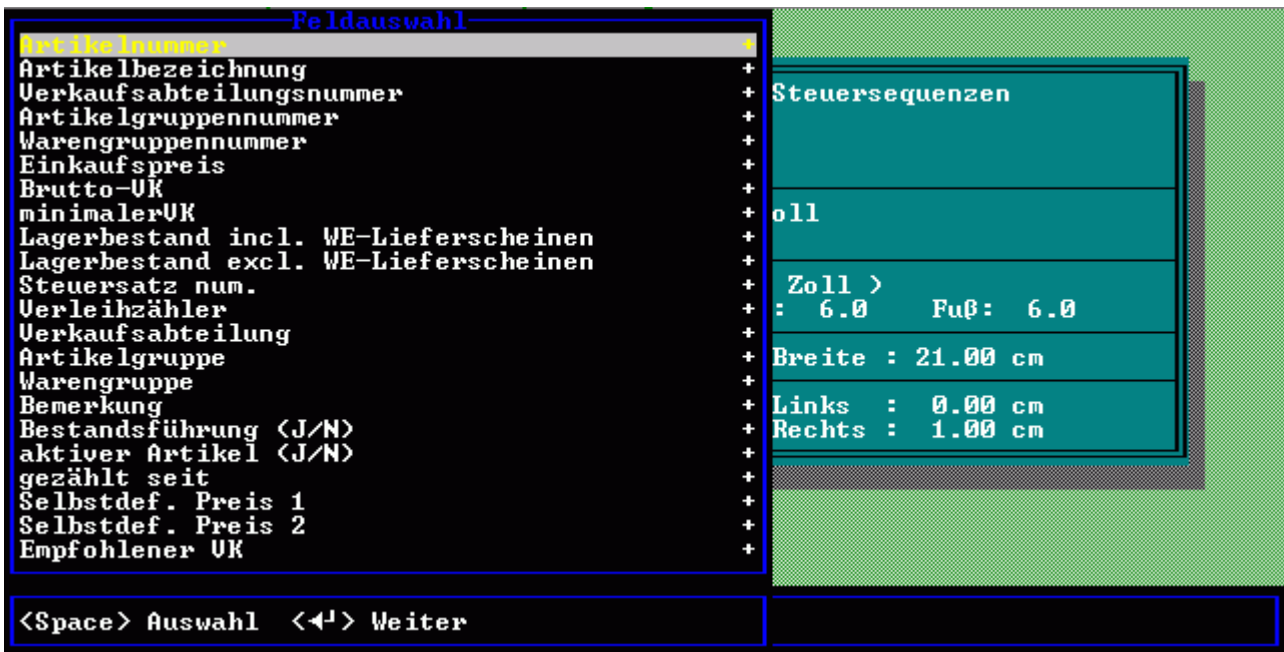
Feldauswahl

Artikelnummer +
Artikelbezeichnung +
Verkaufsabteilungsnummer +
Artikelgruppennummer +
Warengruppennummer +
Einkaufspreis +
Brutto-VK +
minimalerVK +
Lagerbestand incl. WE-Lieferscheinen +
Lagerbestand excl. WE-Lieferscheinen +
Steuersatz num. +
Verleihzähler +
Verkaufsabteilung +
Artikelgruppe +
Warengruppe +
Bemerkung +
Bestandsführung (J/N) +
aktiver Artikel (J/N) +
gezählt seit +
Selbstdef. Preis 1 +
Selbstdef. Preis 2 +
Empfohlener VK +

Steuersequenzen

oll

Zoll )
: 6.0 Fuß: 6.0

Breite : 21.00 cm

Links : 0.00 cm
Rechts : 1.00 cm

<Space> Auswahl <↵> Weiter